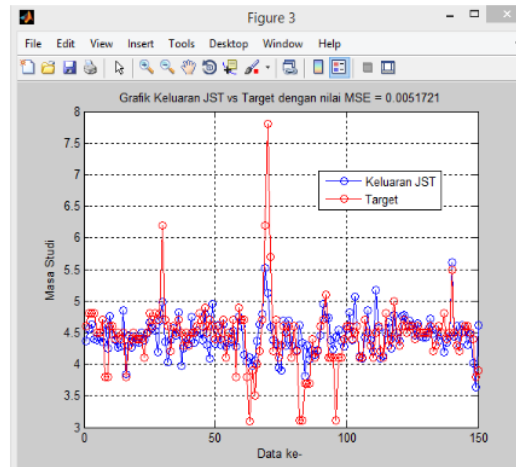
Figure 3

File Edit View Insert Tools Desktop Window Help

Grafik Keluaran JST vs Target dengan nilai MSE = 0.0051721

Keluaran JST
Target

Masa Studi

8
7.5
7
6.5
6
5.5
5
4.5
4
3.5
3

0
50
100
150

Data ke-